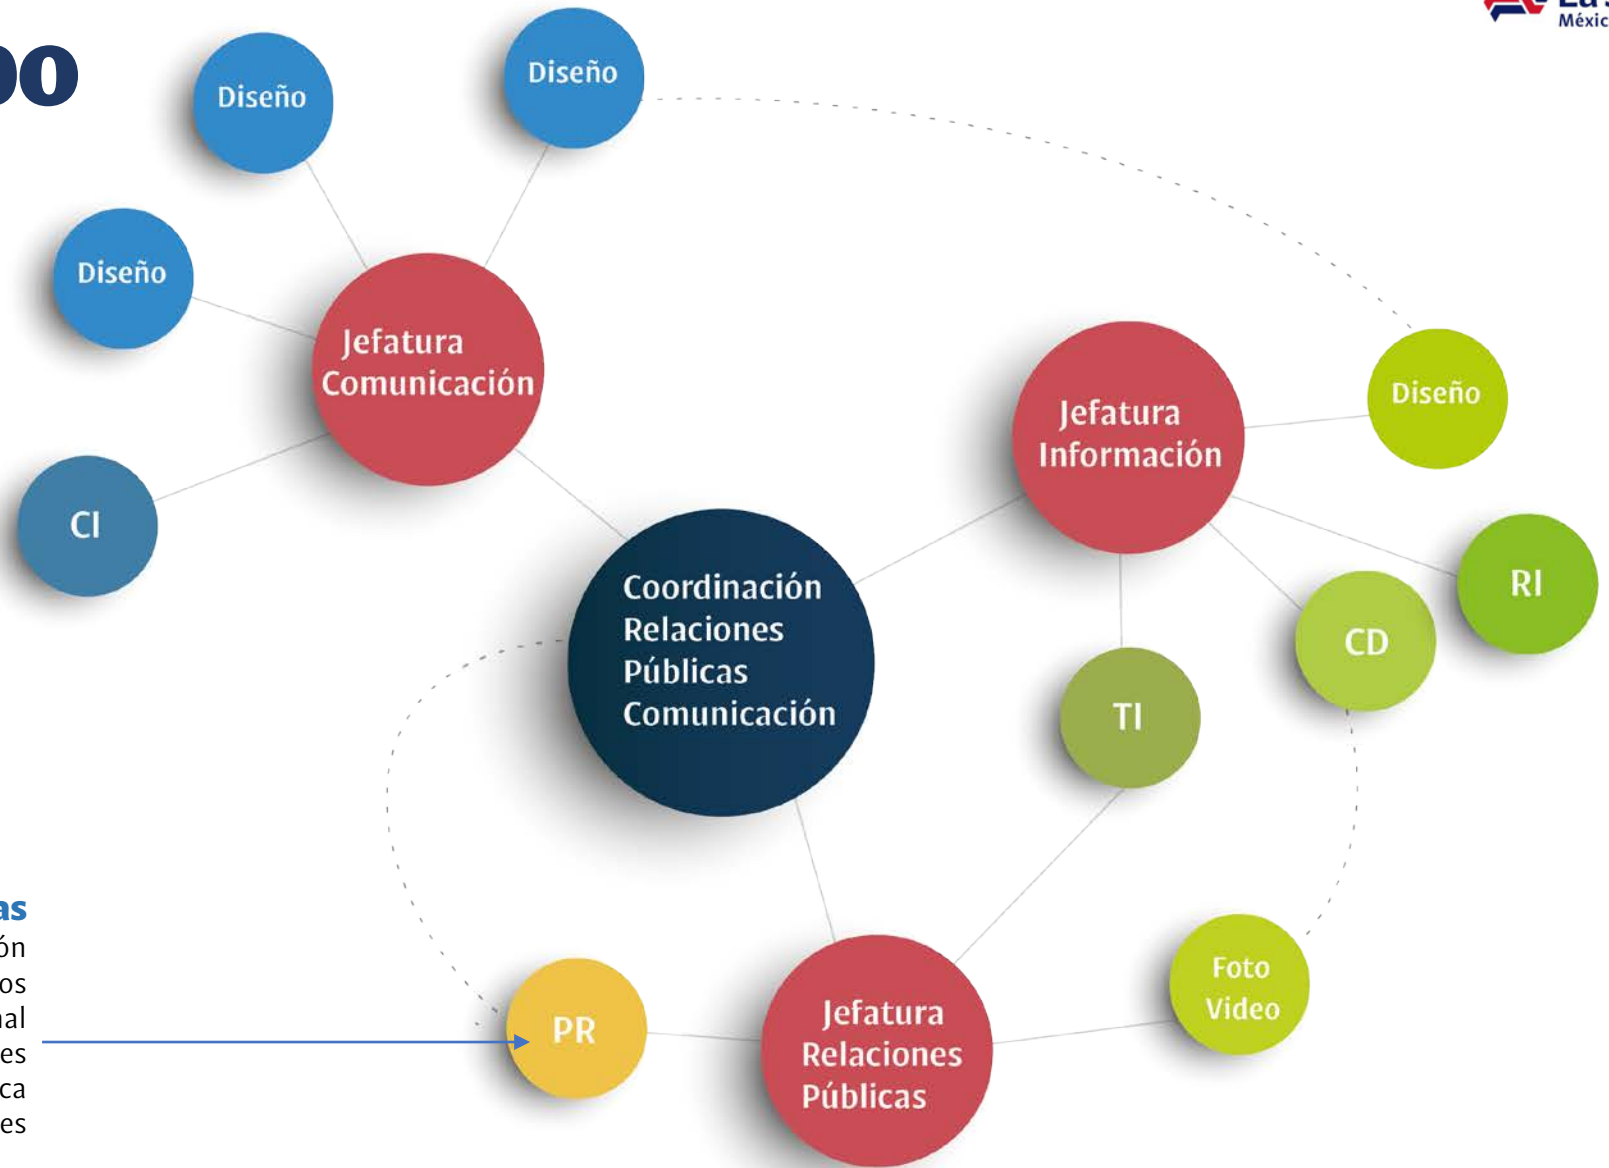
)0

Diseño

Diseño

Diseño

Jefatura Comunicación

CI

Coordinación Relaciones Públicas Comunicación

Jefatura Información

Diseño

RI

CD

TI

as
ón
os
ıal
es
ca
es

PR

Jefatura Relaciones Públicas

Foto Video

México